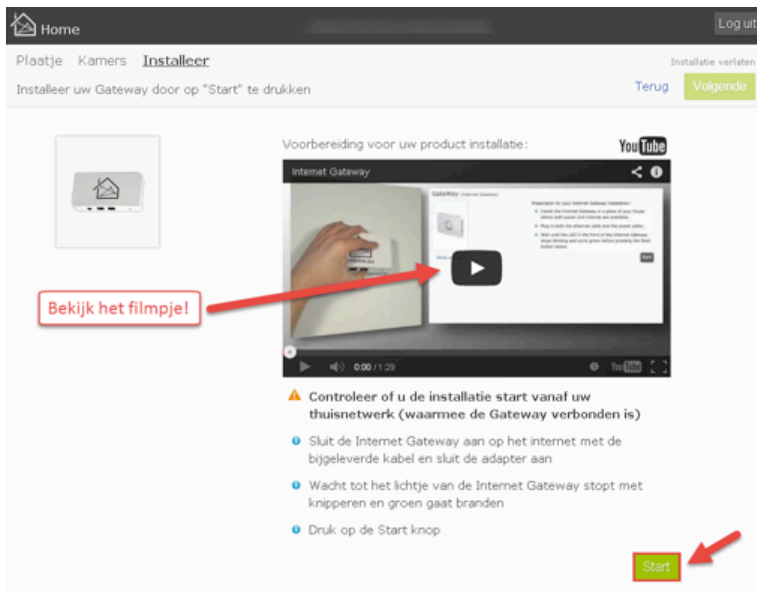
Home

Log uit

Plaatje Kamers Installeer

Installatie verlaten

Installeer uw Gateway door op "Start" te drukken

Terug

Volgende

Voorbereiding voor uw product installatie:

YouTube

Internet Gateway

Bekijk het filmpje!

0:00 / 1:29

Controleer of u de installatie start vanaf uw thuisnetwerk (waarmee de Gateway verbonden is)

Sluit de Internet Gateway aan op het internet met de bijgeleverde kabel en sluit de adapter aan

Wacht tot het lichtje van de Internet Gateway stopt met knipperen en groen gaat branden

Druk op de Start knop

Start